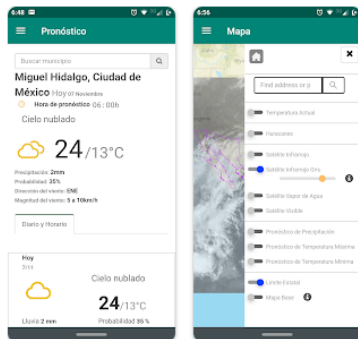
6:48

Pronóstico

Buscar municipio

Miguel Hidalgo, Ciudad de México Hoy 07 Noviembre

Hora de pronóstico 06 : 00h

Cielo nublado

24/13°C

Precipitación 2mm
Probabilidad 35%
Dirección del viento ENE
Magnitud del viento 5 a 10km/h

Diario y Horario

Hoy
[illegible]

Cielo nublado

24/13°C

Lluvia 2 mm

Probabilidad 36 %

6:56

Mapa

Find address or p

Temperatura Actual

Huracanes

Satélite Infrarrojo

Satélite Infrarrojo Oro

Satélite Vapor de Agua

Satélite Visible

Pronostico de Precipitacion

Pronostico de Temperatura Maxima

Pronostico de Temperatura Minima

Limite Estatal

Mapa Base